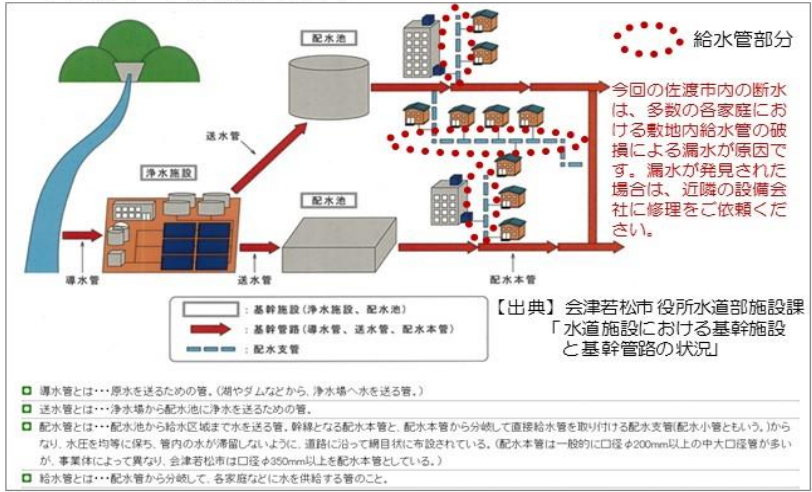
配水池

給水管部分

今回の佐渡市内の断水は、多数の各家庭における敷地内給水管の破損による漏水が原因です。漏水が発見された場合は、近隣の設備会社に修理をご依頼ください。

送水管

浄水施設

配水池

導水管

送水管

配水本管

：基幹施設（浄水施設、配水池）

：基幹管路（導水管、送水管、配水本管）

：配水支管

【出典】会津若松市役所水道部施設課「水道施設における基幹施設と基幹管路の状況」

導水管とは・・・原水を送るための管。（湖やダムなどから、浄水場へ水を送る管。）

送水管とは・・・浄水場から配水池に浄水を送るための管。

配水管とは・・・配水池から給水区域まで水を送る管。幹線となる配水本管と、配水本管から分岐して直接給水管を取り付ける配水支管(配水小管ともいう。)からなり、水圧を均等に保ち、管内の水が滞留しないように、道路に沿って網目状に布設されている。（配水本管は一般的に口径φ200mm以上の中大口径管が多いが、事業体によって異なり、会津若松市は口径φ350mm以上を配水本管としている。）

給水管とは・・・配水管から分岐して、各家庭などに水を供給する管のこと。